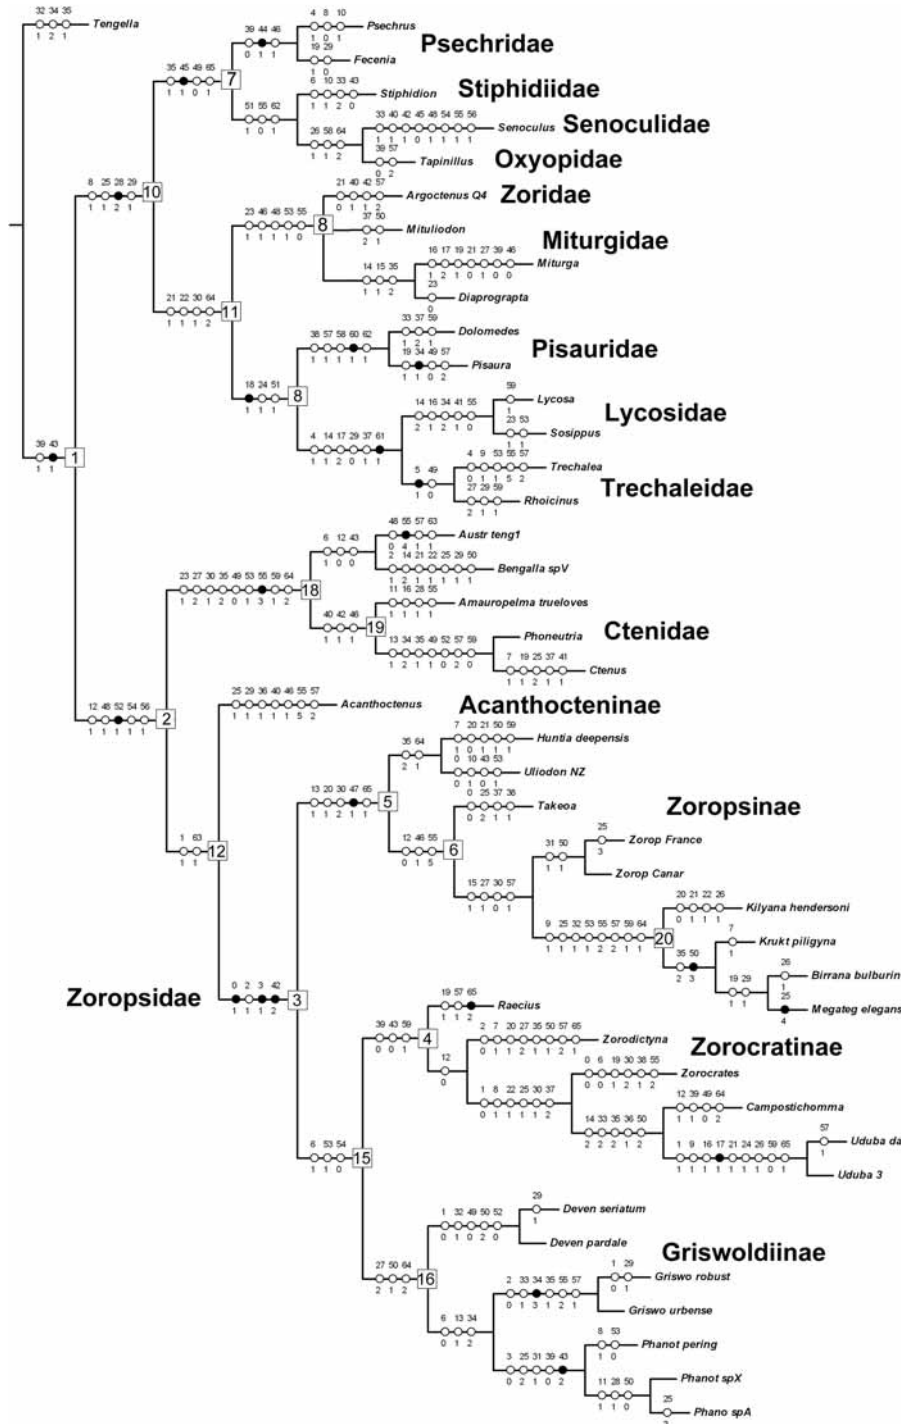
32 34 35
1 2 1
Tengella

39 44 46
0 1 1
4 8 10
1 0 1
Psechrus
19 29
1 0
Fecenia
Psechridae

35 45 49 65
1 1 0 1
7

6 10 33 43
1 1 2 0
Stiphidion
Stiphidiidae

51 55 62
1 0 1

33 40 42 45 46 54 55 56
1 1 1 0 1 1 1 1
Senoculus
Senoculidae

26 58 64
1 1 2
39 57
0 2
Tapinillus
Oxyopidae

8 25 28 29
1 1 2 1
10

21 40 42 57
0 1 1 2
Argoctenus Q4
Zoridae

23 46 48 53 55
1 1 1 1 0
8

37 50
2 1
Mituliodon

Miturgidae
16 17 19 21 27 39 46
1 2 1 0 1 0 0
Miturga
14 15 35
1 1 2
23
0
Diaprograpta

21 22 30 64
1 1 1 2
11

38 57 58 60 62
1 1 1 1 1
33 37 59
1 2 1
Dolomedes
Pisauridae
19 34 49 57
1 1 0 2
Pisaura

18 24 51
1 1 1
8

14 16 34 41 55
2 1 2 1 0
59
1
Lycosa
Lycosidae
23 53
1 1
Sosippus

4 14 17 29 37 61
1 1 2 0 1 1

5 49
1 0
4 9 53 55 57
0 1 1 5 2
Trechalea
Trechaleidae
27 29 59
2 1 1
Rhoicinus

39 43
1 1
1

6 12 43
1 0 0
48 55 57 63
0 4 1 1
Austr teng1
2 14 21 22 25 29 50
1 2 1 1 1 1 1
Bengalla spV

23 27 30 35 49 53 55 59 64
1 2 1 2 0 1 3 1 2
18

40 42 46
1 1 1
19
11 16 28 55
1 1 1 1
Amaurophelma trueloves
13 34 35 49 52 57 59
1 2 1 1 0 2 0
Phoneutria
Ctenidae
7 19 25 37 41
1 1 2 1 1
Ctenus

12 48 52 54 56
1 1 1 1 1
2

25 29 36 40 46 55 57
1 1 1 1 1 5 2
Acanthoctenus
Acanthocteninae

35 64
2 1
7 20 21 50 59
1 0 1 1 1
Huntia deepensis
0 10 43 53
1 0 1 1
Uliodon NZ

13 20 30 47 65
1 1 2 1 1
5

0 25 37 38
0 2 1 1
Takeoa
Zoropsinae

12 46 55
0 1 5
6

31 50
1 1
25
3
Zorop France
Zorop Canar

15 27 30 57
1 1 0 1

20 21 22 26
0 1 1 1
Kilyana hendersoni

9 25 32 53 55 57 59 64
1 1 1 1 2 2 1 1
20

35 50
2 3
7
1
Krukt piligyna
19 29
1 1
26
1
Birrana bulburin
25
4
Megateg elegans

1 63
1 1
12

Zoropsidae
0 2 3 42
1 1 1 2
3

19 57 65
1 1 2
Raecius

39 43 59
0 0 1
4

2 7 20 27 35 50 57 65
0 1 1 2 1 1 2 1
Zorodictyna
Zorocratinae
12
0

0 6 19 30 38 55
0 0 1 2 1 2
Zorocrates

1 8 22 25 30 37
0 1 1 1 1 2

12 39 49 64
1 1 0 2
Campostichomma

14 33 35 36 50
2 2 2 1 2

1 9 16 17 21 24 26 59 65
1 1 1 1 1 1 1 0 1
57
1
Uduba da
Uduba 3

6 53 54
1 1 0
15

1 32 49 50 52
0 1 0 2 0
29
1
Deven seriatum
Deven pardale
Griswoldiinae

27 50 64
2 1 2
16

2 33 34 35 55 57
0 1 3 1 2 1
1 29
0 1
Griswo robust
Griswo urbense

6 13 34
0 1 2

8 53
1 0
Phanot pering

3 25 31 39 43
0 2 1 0 2

11 28 50
1 1 0
Phanot spX
25
Phano spA